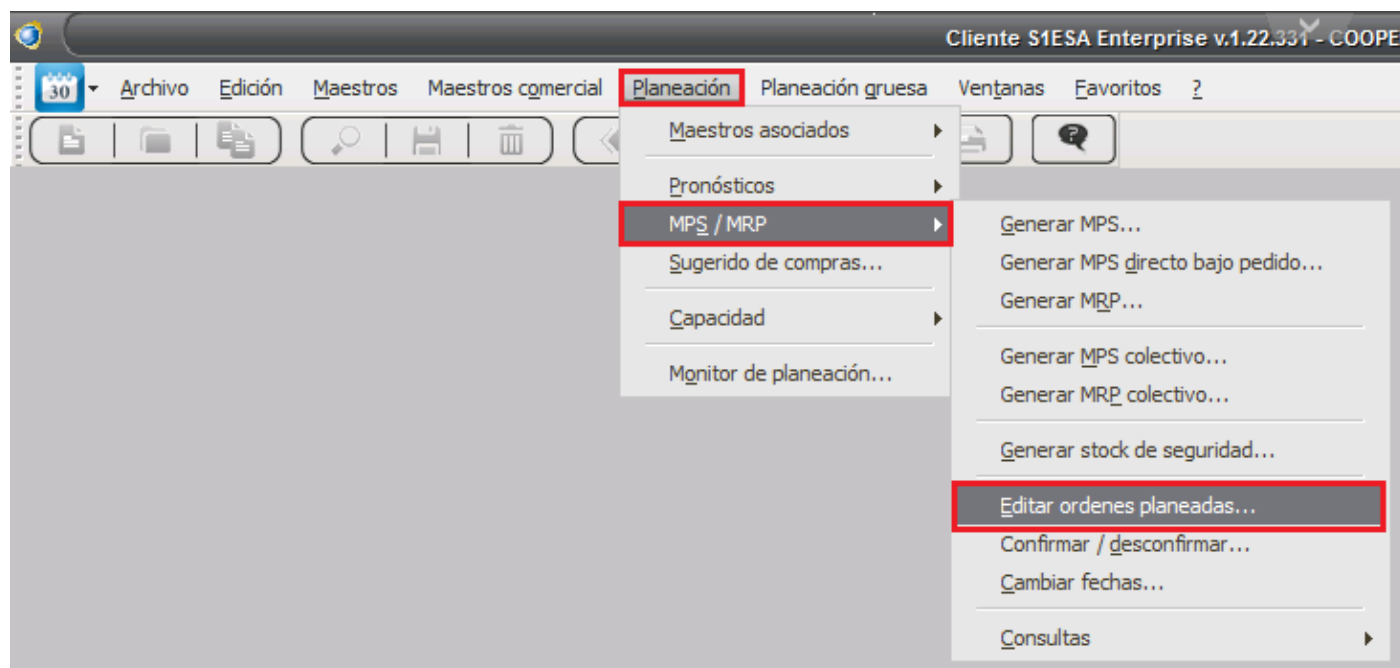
Cliente S1ESA Enterprise v.1.22.331 - COOPE

30 Archivo Edición Maestros Maestros comercial Planeación Planeación gruesa Ventanas Favoritos ?

Maestros asociados
Pronósticos
MPS / MRP
Sugerido de compras...
Capacidad
Monitor de planeación...

Generar MPS...
Generar MPS directo bajo pedido...
Generar MRP...
Generar MPS colectivo...
Generar MRP colectivo...
Generar stock de seguridad...
Editar ordenes planeadas...
Confirmar / desconfirmar...
Cambiar fechas...
Consultas